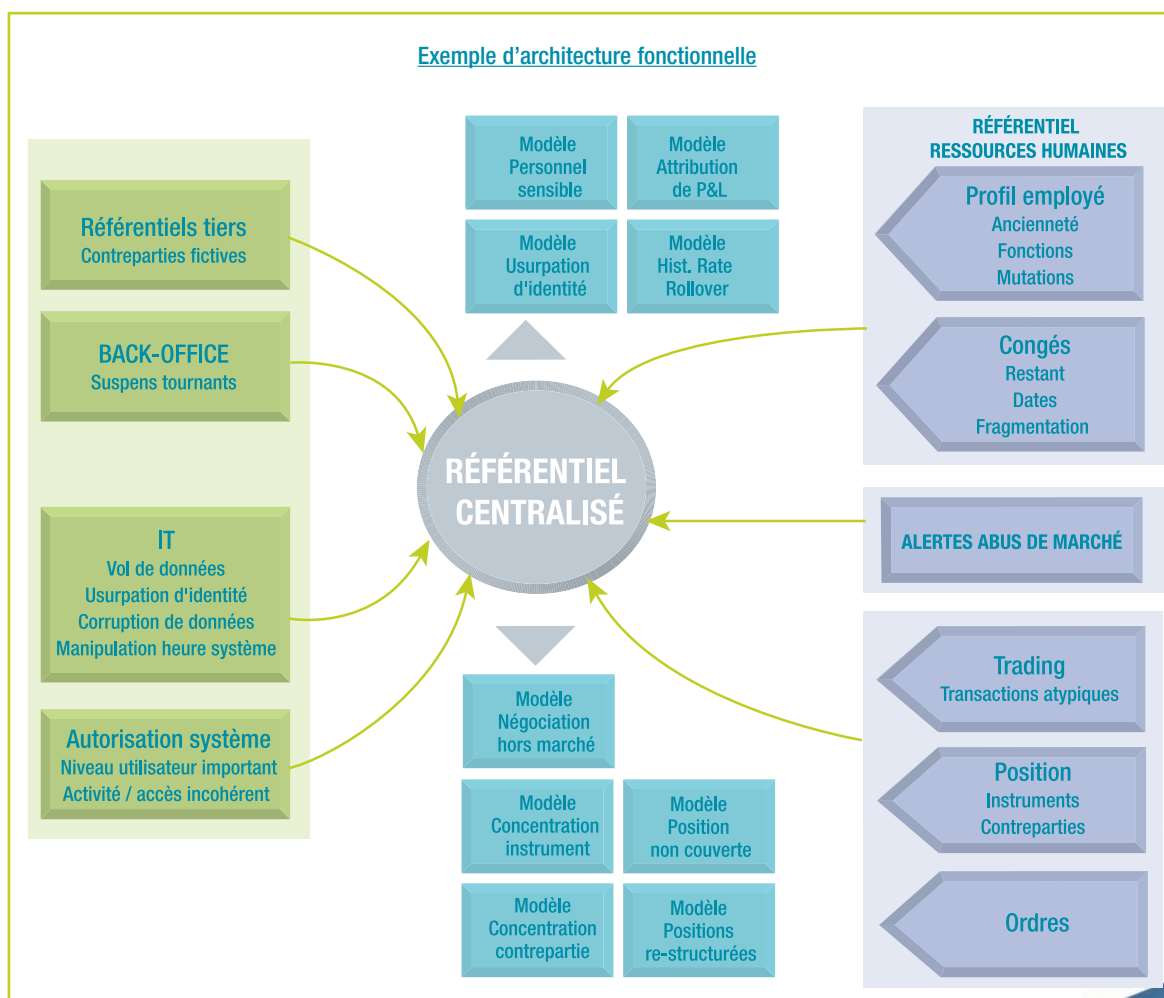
Exemple d'architecture fonctionnelle

Référentiels tiers
Contreparties fictives

BACK-OFFICE
Suspens tournants

IT
Vol de données
Usurpation d'identité
Corruption de données
Manipulation heure système

Autorisation système
Niveau utilisateur important
Activité / accès incohérent

Modèle Personnel sensible

Modèle Attribution de P&L

Modèle Usurpation d'identité

Modèle Hist. Rate Rollover

RÉFÉRENTIEL CENTRALISÉ

Modèle Négociation hors marché

Modèle Concentration instrument

Modèle Position non couverte

Modèle Concentration contrepartie

Modèle Positions re-structurées

RÉFÉRENTIEL
RESSOURCES HUMAINES

Profil employé
Ancienneté
Fonctions
Mutations

Congés
Restant
Dates
Fragmentation

ALERTES ABUS DE MARCHÉ

Trading
Transactions atypiques

Position
Instruments
Contreparties

Ordres